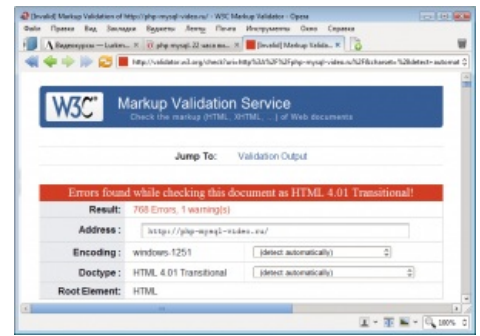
[Invalid] Markup Validation of http://php-mysql-video.ru/ - W3C Markup Validator - Opera

Файл Правка Вид Закладки Виджеты Ленты Почта Инструменты Окно Справка

Видеокурсы — Lukes... × | php-mysql 22 часа ви... × | [Invalid] Markup Valida... ×

http://validator.w3.org/check?uri=http%3A%2F%2Fphp-mysql-video.ru%2F&charset=%28detect+automat

W3C

Markup Validation Service

Check the markup (HTML, XHTML, ...) of Web documents

Jump To: Validation Output

Errors found while checking this document as HTML 4.01 Transitional!

Result: 768 Errors, 1 warning(s)

Address: http://php-mysql-video.ru/

Encoding: windows-1251 (detect automatically)

Doctype: HTML 4.01 Transitional (detect automatically)

Root Element: HTML

100%